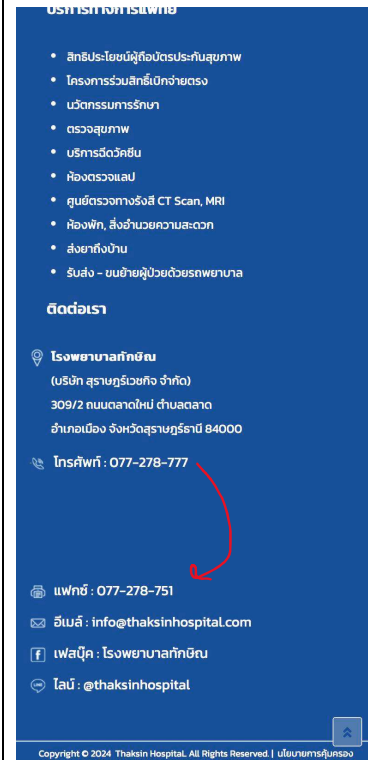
บริการทางการแพทย์

- สิทธิประโยชน์ผู้ถือบัตรประกันสุขภาพ
- โครงการร่วมสิทธิ์เบิกจ่ายตรง
- นวัตกรรมการรักษา
- ตรวจสุขภาพ
- บริการฉีดวัคซีน
- ห้องตรวจแลป
- ศูนย์ตรวจทางรังสี CT Scan, MRI
- ห้องพัก, สิ่งอำนวยความสะดวก
- ส่งยาถึงบ้าน
- รับส่ง - ขนย้ายผู้ป่วยด้วยรถพยาบาล

ติดต่อเรา

โรงพยาบาลทักษิณ
(บริษัท สุราษฎร์เวชกิจ จำกัด)
309/2 ถนนตลาดใหม่ ตำบลตลาด
อำเภอเมือง จังหวัดสุราษฎร์ธานี 84000

โทรศัพท์ : 077-278-777

แฟกซ์ : 077-278-751

อีเมล์ : info@thaksinhospital.com

เฟสบุ๊ค : โรงพยาบาลทักษิณ

ไลน์ : @thaksinhospital

Copyright © 2024 Thaksin Hospital. All Rights Reserved. | นโยบายการคุ้มครอง